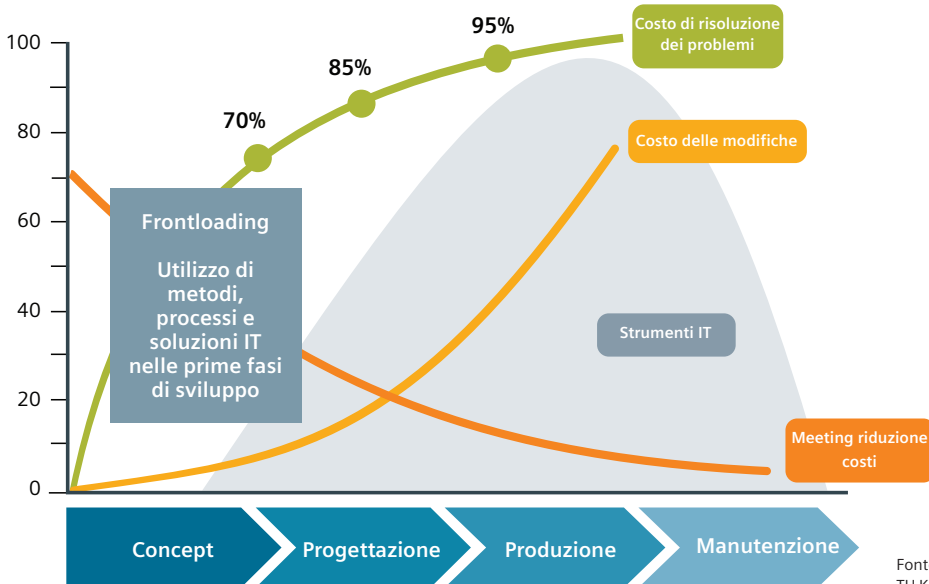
100
80
60
40
20
0

95%
85%
70%

Costo di risoluzione dei problemi

Costo delle modifiche

Frontloading

Utilizzo di metodi, processi e soluzioni IT nelle prime fasi di sviluppo

Strumenti IT

Meeting riduzione costi

Concept
Progettazione
Produzione
Manutenzione

Font
TU K